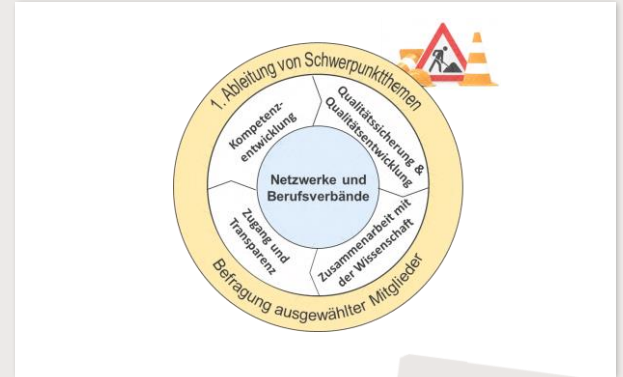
1. Ableitung von Schwerpunktthemen

Kompetenzentwicklung

Qualitätssicherung & Qualitätsentwicklung

Netzwerke und Berufsverbände

Zugang und Transparenz

Zusammenarbeit mit der Wissenschaft

Befragung ausgewählter Mitglieder